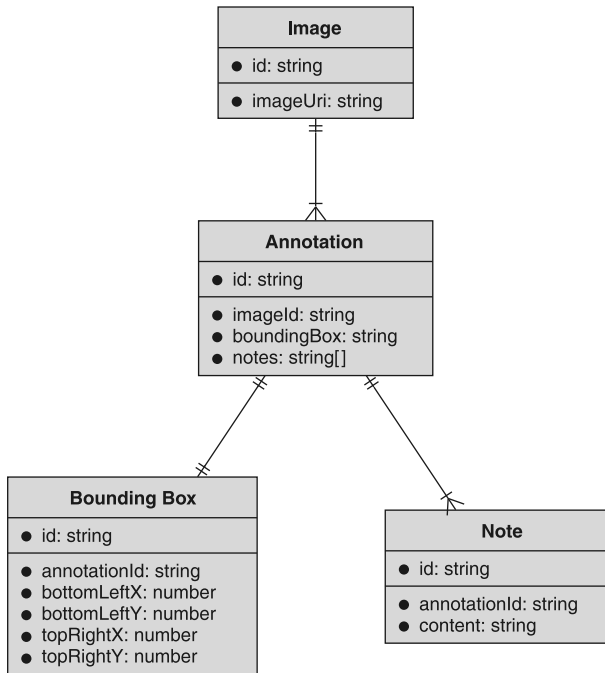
Image

● id: string

● imageUri: string

Annotation

● id: string

● imageId: string
● boundingBox: string
● notes: string[]

Bounding Box

● id: string

● annotationId: string
● bottomLeftX: number
● bottomLeftY: number
● topRightX: number
● topRightY: number

Note

● id: string

● annotationId: string
● content: string